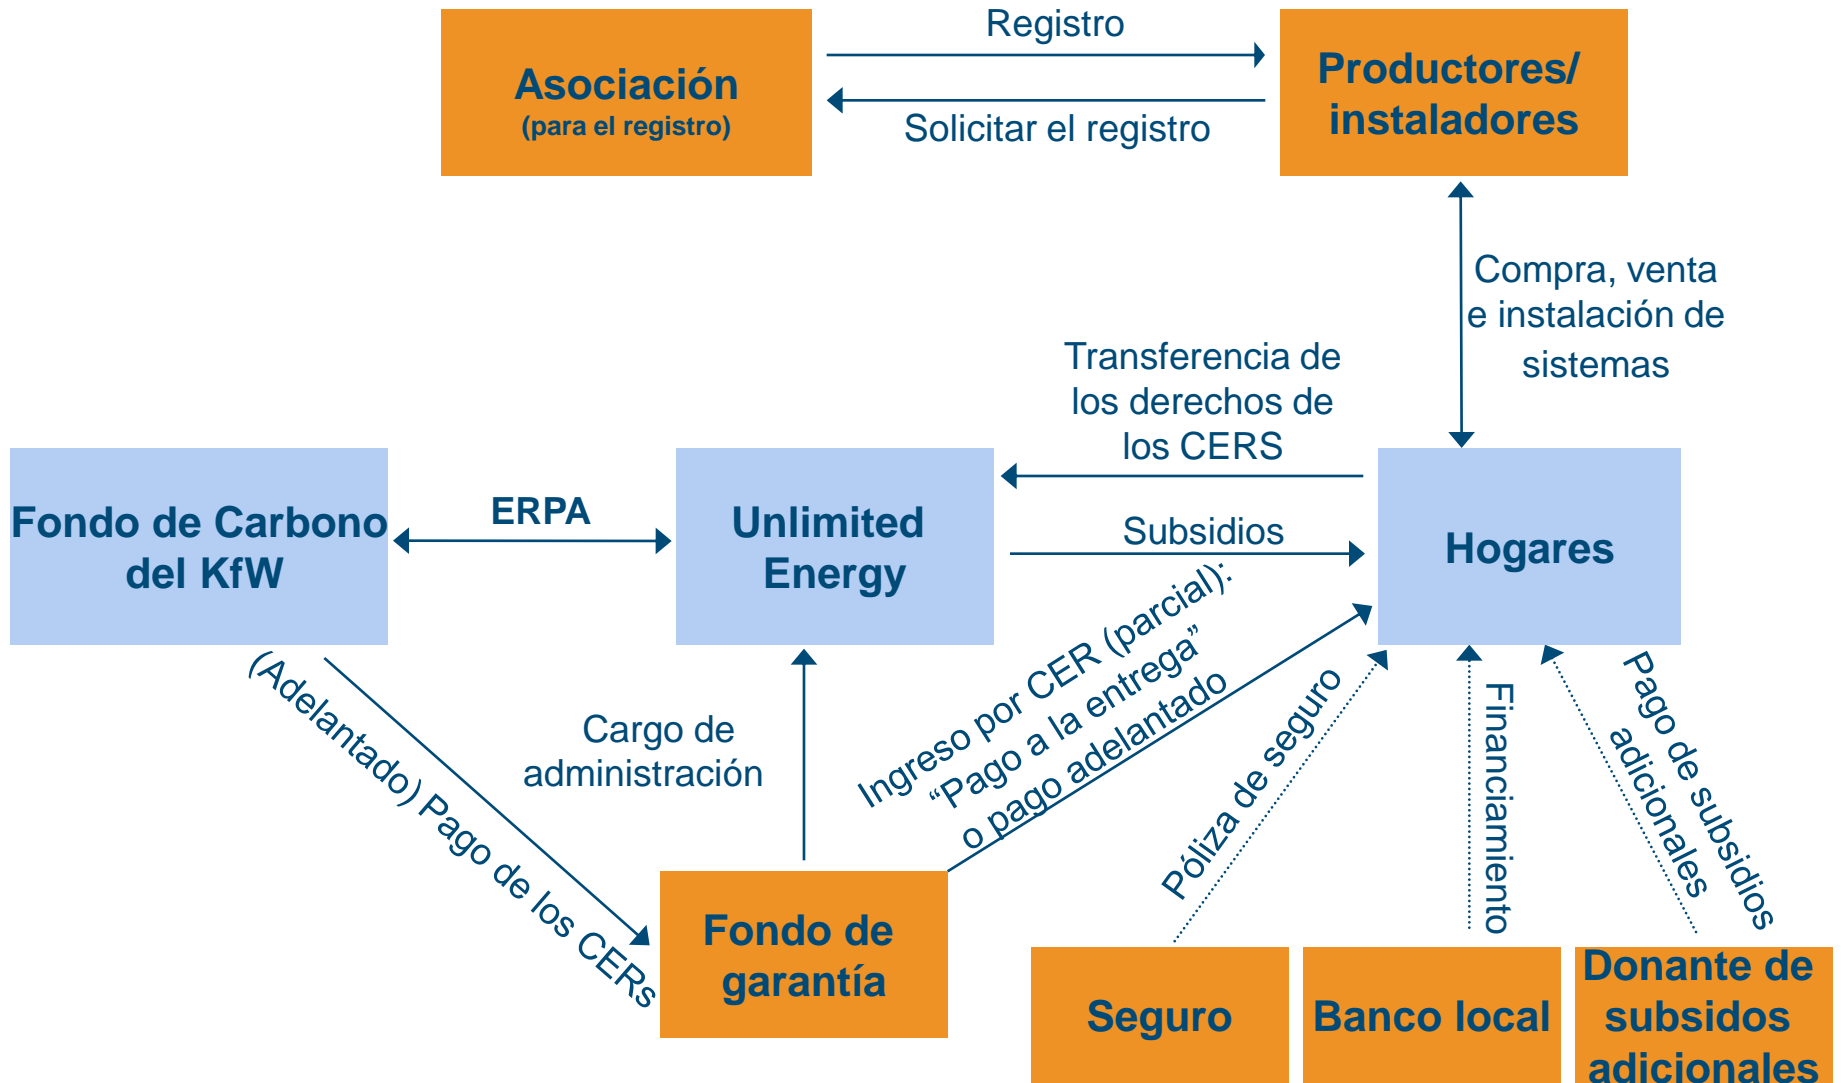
Asociación
(para el registro)

Registro

Solicitar el registro

Productores/ instaladores

Compra, venta e instalación de sistemas

Transferencia de los derechos de los CERS

Fondo de Carbono del KfW

ERPA

Unlimited Energy

Subsidios

Hogares

(Adelantado) Pago de los CERs

Cargo de administración

Ingreso por CER (parcial): "Pago a la entrega" o pago adelantado

Póliza de seguro

Financiamiento

Pago de subsidios adicionales

Fondo de garantía

Seguro

Banco local

Donante de subsidos adicionales